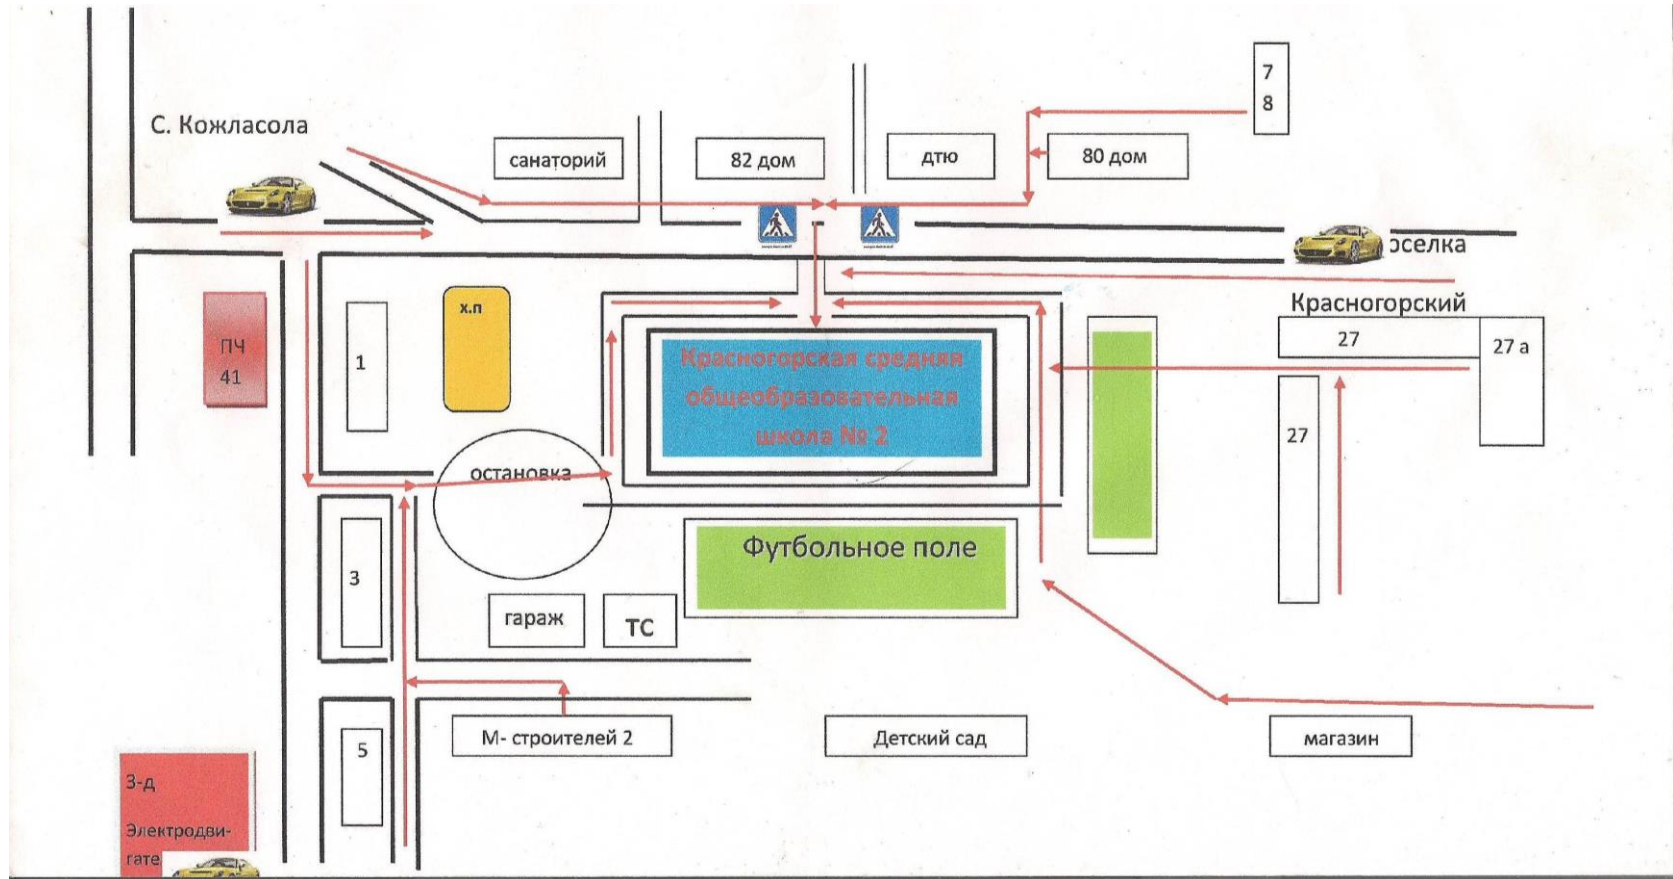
С. Кожласола

санаторий

82 дом

дтю

80 дом

7
8

оселка

Красногорский

27

27 а

27

ПЧ
41

1

х.п

Красногорская средняя общеобразовательная школа № 2

остановка

3

Футбольное поле

гараж

ТС

5

М- строителей 2

Детский сад

магазин

3-д
Электродвигате